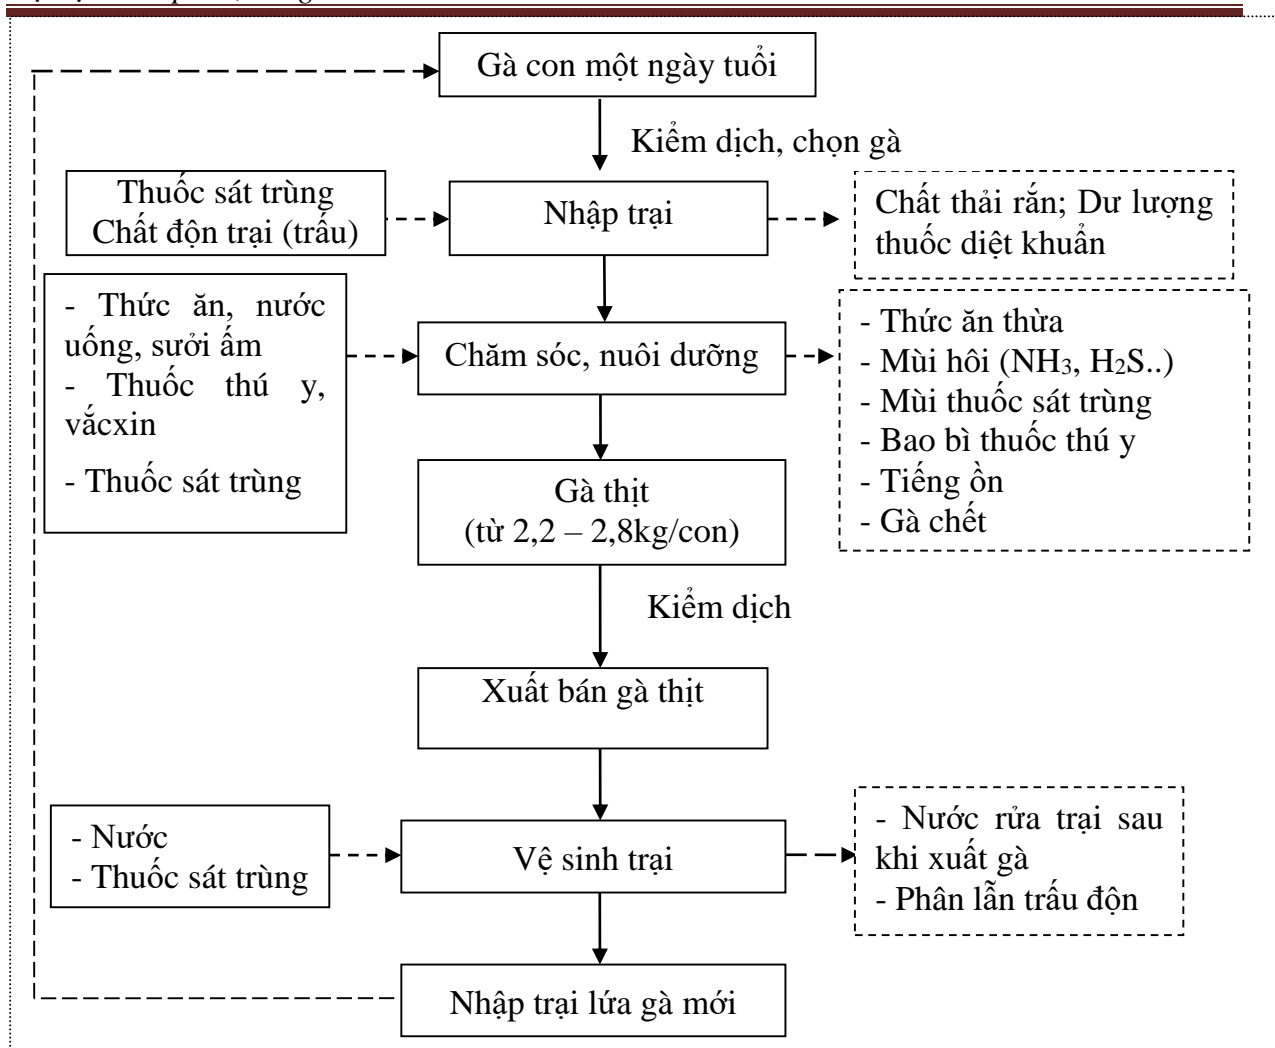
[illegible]

Gà con một ngày tuổi

Kiểm dịch, chọn gà

Thuốc sát trùng
Chất độn trại (trấu)

Nhập trại

Chất thải rắn; Dư lượng thuốc diệt khuẩn

- Thức ăn, nước uống, sưởi ấm
- Thuốc thú y, văcxin
- Thuốc sát trùng

Chăm sóc, nuôi dưỡng

- Thức ăn thừa
- Mùi hôi ($NH_3$, $H_2S$..)
- Mùi thuốc sát trùng
- Bao bì thuốc thú y
- Tiếng ồn
- Gà chết

Gà thịt
(từ 2,2 – 2,8kg/con)

Kiểm dịch

Xuất bán gà thịt

- Nước
- Thuốc sát trùng

Vệ sinh trại

- Nước rửa trại sau khi xuất gà
- Phân lẫn trấu độn

Nhập trại lứa gà mới